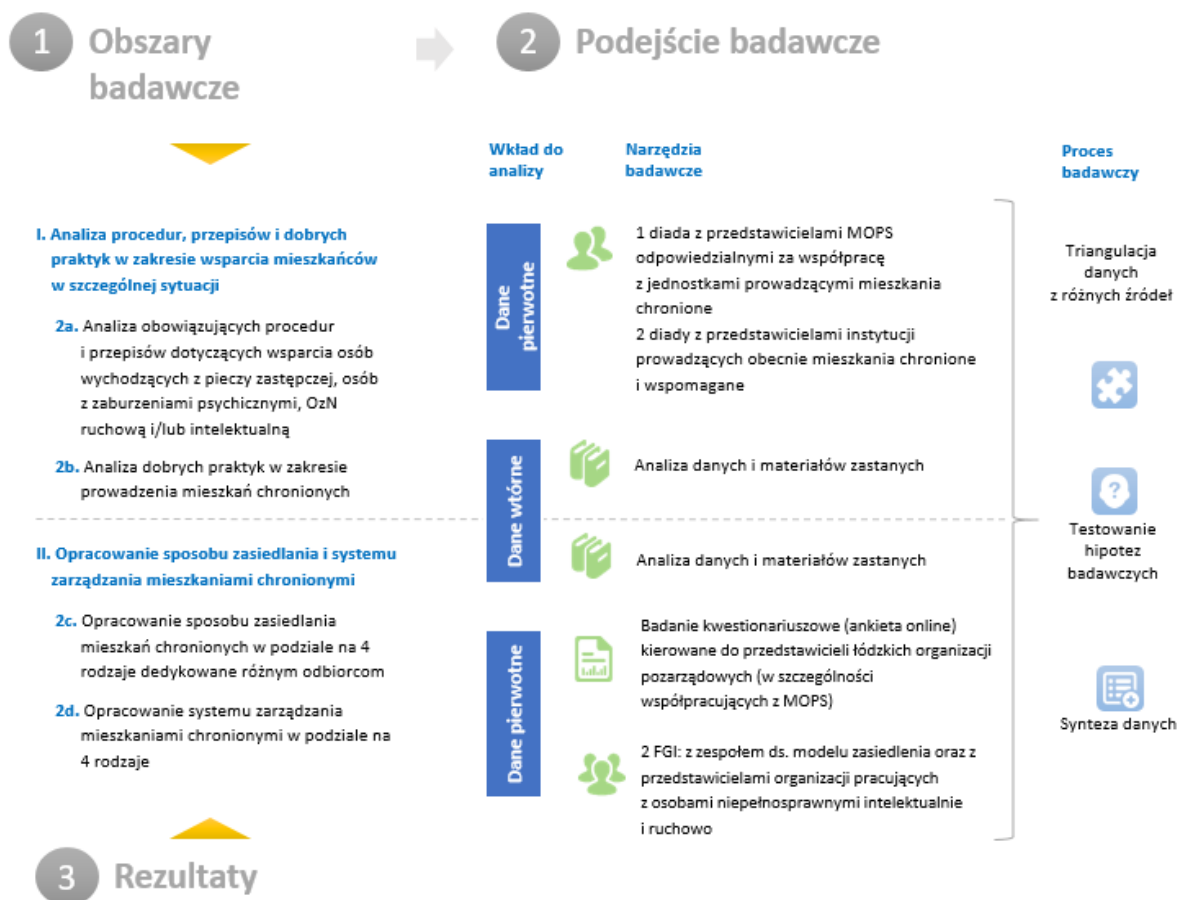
1 Obszary badawcze

2 Podejście badawcze

Wkład do analizy

Narzędzia badawcze

Proces badawczy

I. Analiza procedur, przepisów i dobrych praktyk w zakresie wsparcia mieszkańców w szczególnej sytuacji

2a. Analiza obowiązujących procedur i przepisów dotyczących wsparcia osób wychodzących z pieczy zastępczej, osób z zaburzeniami psychicznymi, OzN ruchową i/lub intelektualną

2b. Analiza dobrych praktyk w zakresie prowadzenia mieszkań chronionych

II. Opracowanie sposobu zasiedlania i systemu zarządzania mieszkaniami chronionymi

2c. Opracowanie sposobu zasiedlania mieszkań chronionych w podziale na 4 rodzaje dedykowane różnym odbiorcom

2d. Opracowanie systemu zarządzania mieszkaniami chronionymi w podziale na 4 rodzaje

Dane pierwotne

1 diada z przedstawicielami MOPS odpowiedzialnymi za współpracę z jednostkami prowadzącymi mieszkania chronione
2 diady z przedstawicielami instytucji prowadzących obecnie mieszkania chronione i wspomagane

Dane wtórne

Analiza danych i materiałów zastanych

Analiza danych i materiałów zastanych

Dane pierwotne

Badanie kwestionariuszowe (ankieta online) kierowane do przedstawicieli łódzkich organizacji pozarządowych (w szczególności współpracujących z MOPS)

2 FGI: z zespołem ds. modelu zasiedlenia oraz z przedstawicielami organizacji pracujących z osobami niepełnosprawnymi intelektualnie i ruchowo

Triangulacja danych z różnych źródeł

Testowanie hipotez badawczych

Synteza danych

3 Rezultaty